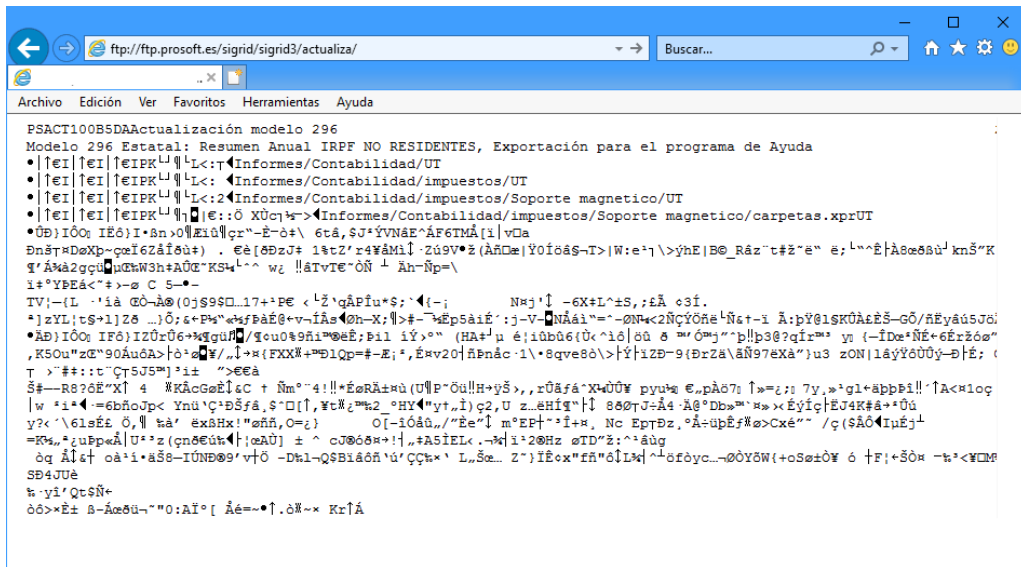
ftp://ftp.prosoft.es/sigrid/sigrid3/actualiza/
Buscar...
Archivo Edición Ver Favoritos Herramientas Ayuda

PSACT100B5DAActualización modelo 296
Modelo 296 Estatal: Resumen Anual IRPF NO RESIDENTES, Exportación para el programa de Ayuda
•|↑€I|↑€I|↑€IPK└┘¶└L<:┬◄Informes/Contabilidad/UT
•|↑€I|↑€I|↑€IPK└┘¶└L<: ◄Informes/Contabilidad/impuestos/UT
•|↑€I|↑€I|↑€IPK└┘¶└L<:2◄Informes/Contabilidad/impuestos/Soporte magnetico/UT
•|↑€I|↑€I|↑€IPK└┘¶┐◘|€::Ö XÜc┐½~>◄Informes/Contabilidad/impuestos/Soporte magnetico/carpetas.xprUT
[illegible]
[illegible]
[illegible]
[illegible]
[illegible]
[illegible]
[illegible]
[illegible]
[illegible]
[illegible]
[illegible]
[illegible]
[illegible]
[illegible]
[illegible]
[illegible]
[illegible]
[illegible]
SD4JUè
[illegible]
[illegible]